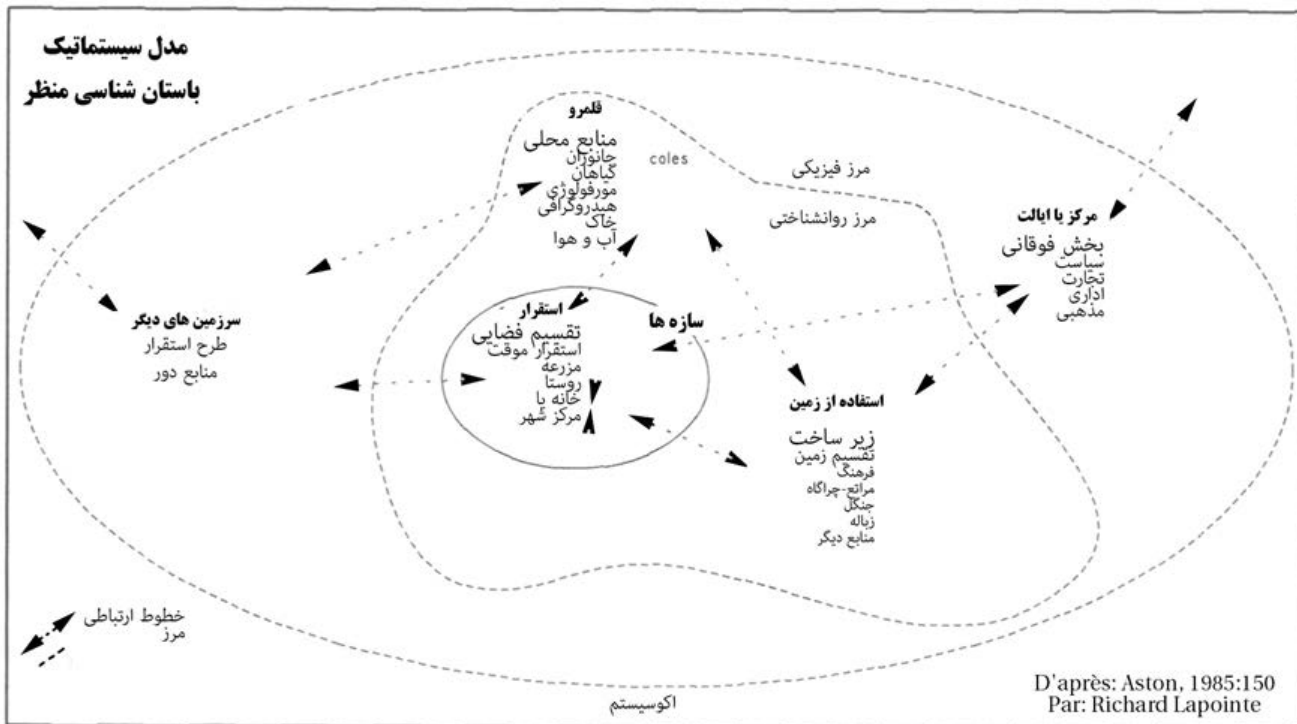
مدل سیستماتیک
باستان شناسی منظر

قلمرو
منابع محلی
جانوران
گیاهان
مورفولوژی
هیدروگرافی
خاک
آب و هوا

coles

مرز فیزیکی
مرز روانشناختی

مرکز یا ایالت
بخش فوقانی
سیاست
تجارت
اداری
مذهبی

سرزمین های دیگر
طرح استقرار
منابع دور

استقرار
تقسیم فضایی
استقرار موقت
مزرعه
روستا
خانه یا
مرکز شهر

سازه ها

استفاده از زمین
زیر ساخت
تقسیم زمین
فرهنگ
مراتع-چراگاه
جنگل
زباله
منابع دیگر

خطوط ارتباطی
مرز

اکوسیستم

D'après: Aston, 1985:150
Par: Richard Lapointe